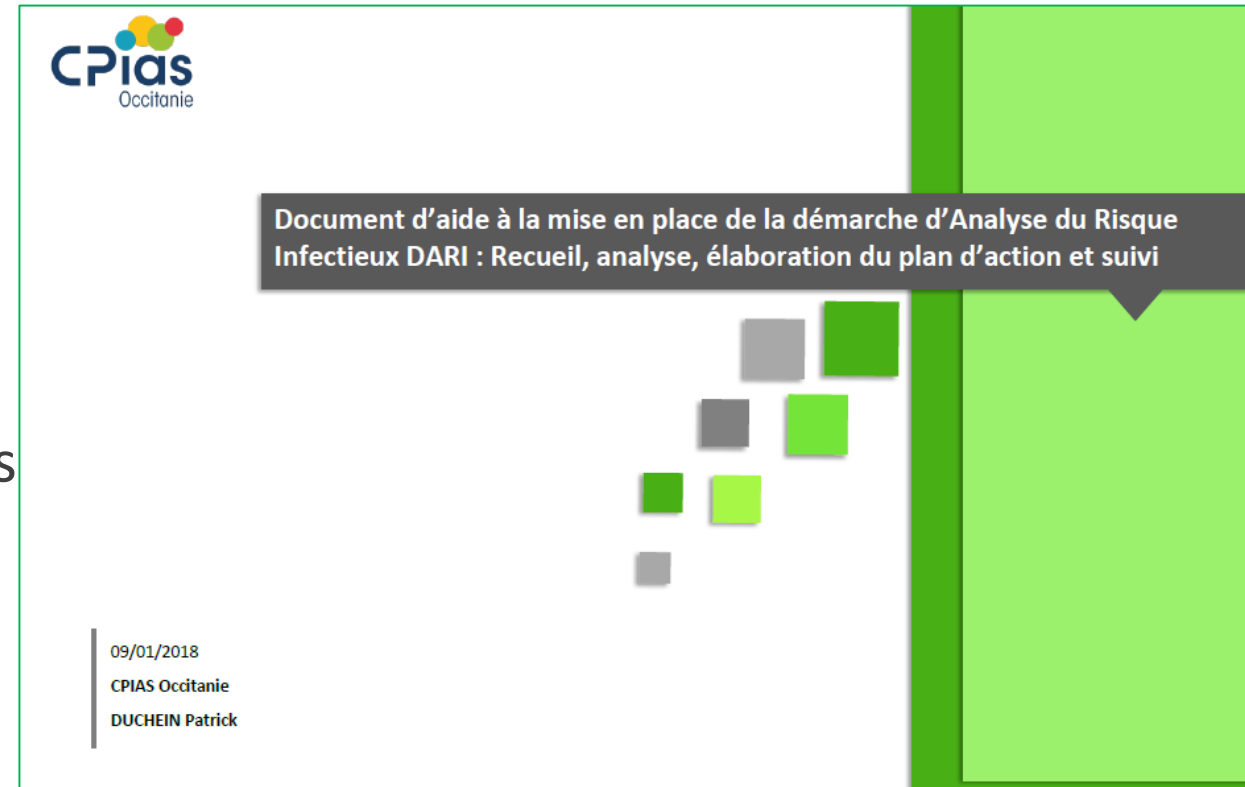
CPias
Occitanie

Document d’aide à la mise en place de la démarche d’Analyse du Risque Infectieux DARI : Recueil, analyse, élaboration du plan d’action et suivi

s

09/01/2018
CPIAS Occitanie
DUCHEIN Patrick